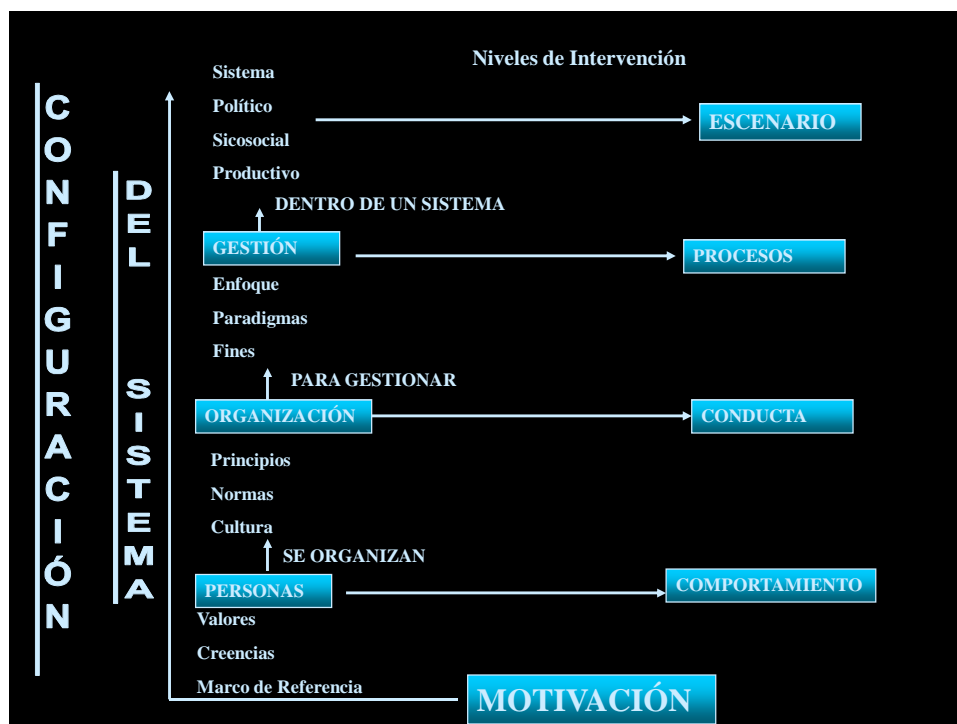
Niveles de Intervención

CONFIGURACIÓN

DEL SISTEMA

Sistema
Político
Sicosocial
Productivo

ESCENARIO

DENTRO DE UN SISTEMA

GESTIÓN

PROCESOS

Enfoque
Paradigmas
Fines

PARA GESTIONAR

ORGANIZACIÓN

CONDUCTA

Principios
Normas
Cultura

SE ORGANIZAN

PERSONAS

COMPORTAMIENTO

Valores
Creencias
Marco de Referencia

MOTIVACIÓN